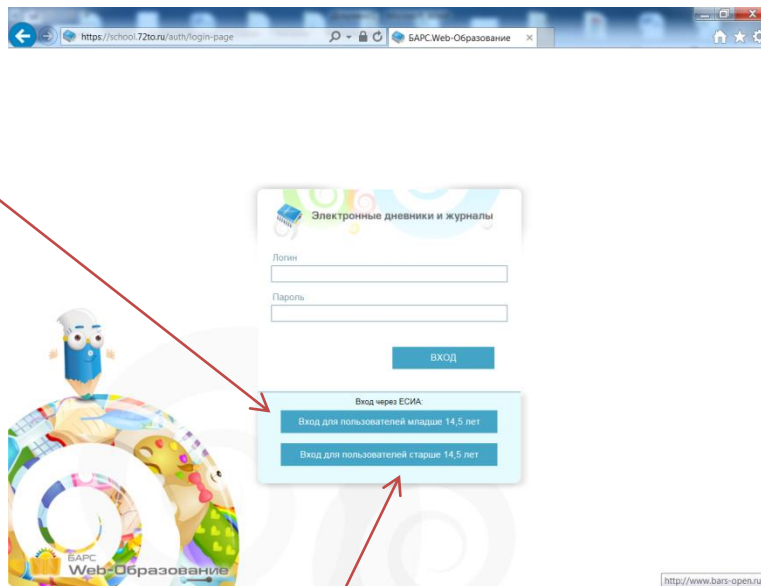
https://school.72to.ru/auth/login-page
БАРС.Web-Образование

Электронные дневники и журналы

Логин

Пароль

ВХОД

Вход через ЕСИА:

Вход для пользователей младше 14,5 лет

Вход для пользователей старше 14,5 лет

БАРС
Web-Образование

http://www.bars-open.ru